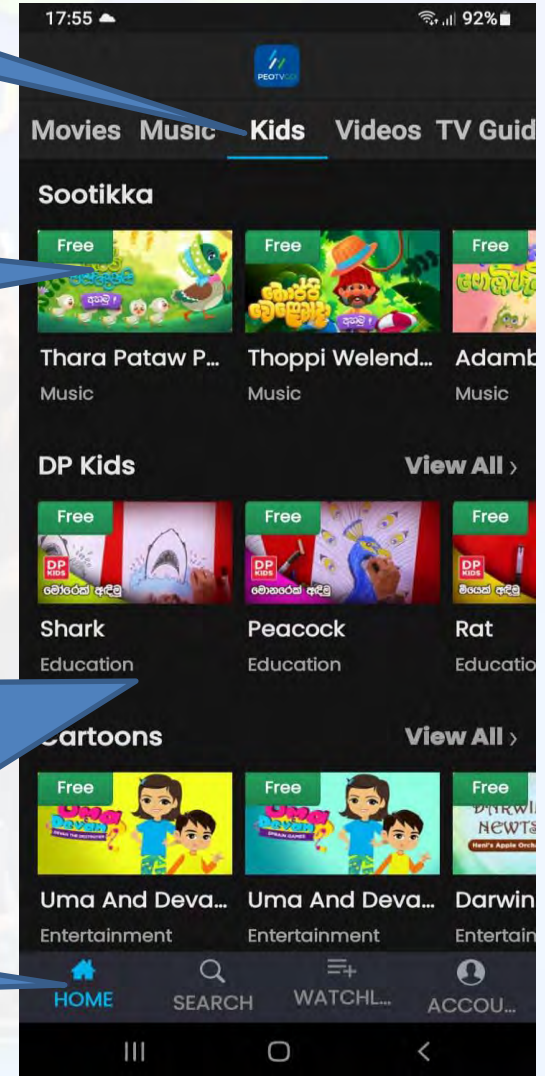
17:55
92%

PEOTVGO

Movies Music Kids Videos TV Guid

Sootikka

Free
Thara Pataw P...
Music

Free
Thoppi Welend...
Music

Free
Adamb
Music

DP Kids
View All ›

Free
DP KIDS
මෝරෙක් අඳිමු
Shark
Education

Free
DP KIDS
මොනරෙක් අඳිමු
Peacock
Education

Free
DP KIDS
මීයෙක් අඳිමු
Rat
Educatio

Cartoons
View All ›

Free
Uma Devan
Uma And Deva...
Entertainment

Free
Uma Devan
Uma And Deva...
Entertainment

Free
DARWIN NEWTS
Darwin
Entertain

HOME
SEARCH
WATCHL...
ACCOU...